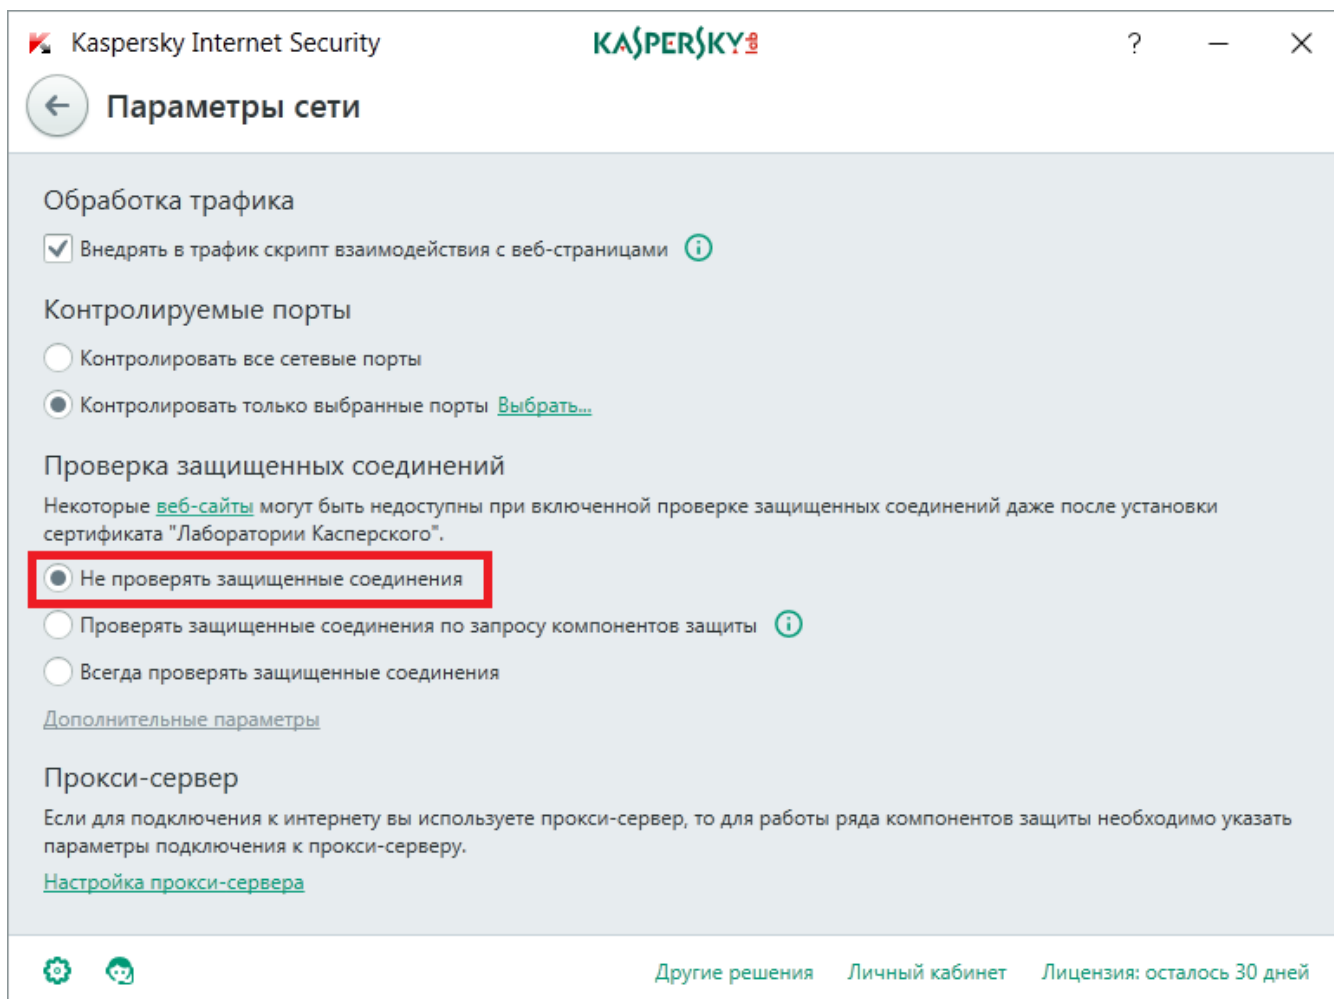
Kaspersky Internet Security KASPERSKY lab ? – ×

Параметры сети

Обработка трафика

Внедрять в трафик скрипт взаимодействия с веб-страницами

Контролируемые порты

Контролировать все сетевые порты

Контролировать только выбранные порты Выбрать...

Проверка защищенных соединений

Некоторые веб-сайты могут быть недоступны при включенной проверке защищенных соединений даже после установки сертификата "Лаборатории Касперского".

Не проверять защищенные соединения

Проверять защищенные соединения по запросу компонентов защиты

Всегда проверять защищенные соединения

Дополнительные параметры

Прокси-сервер

Если для подключения к интернету вы используете прокси-сервер, то для работы ряда компонентов защиты необходимо указать параметры подключения к прокси-серверу.

Настройка прокси-сервера

Другие решения Личный кабинет Лицензия: осталось 30 дней